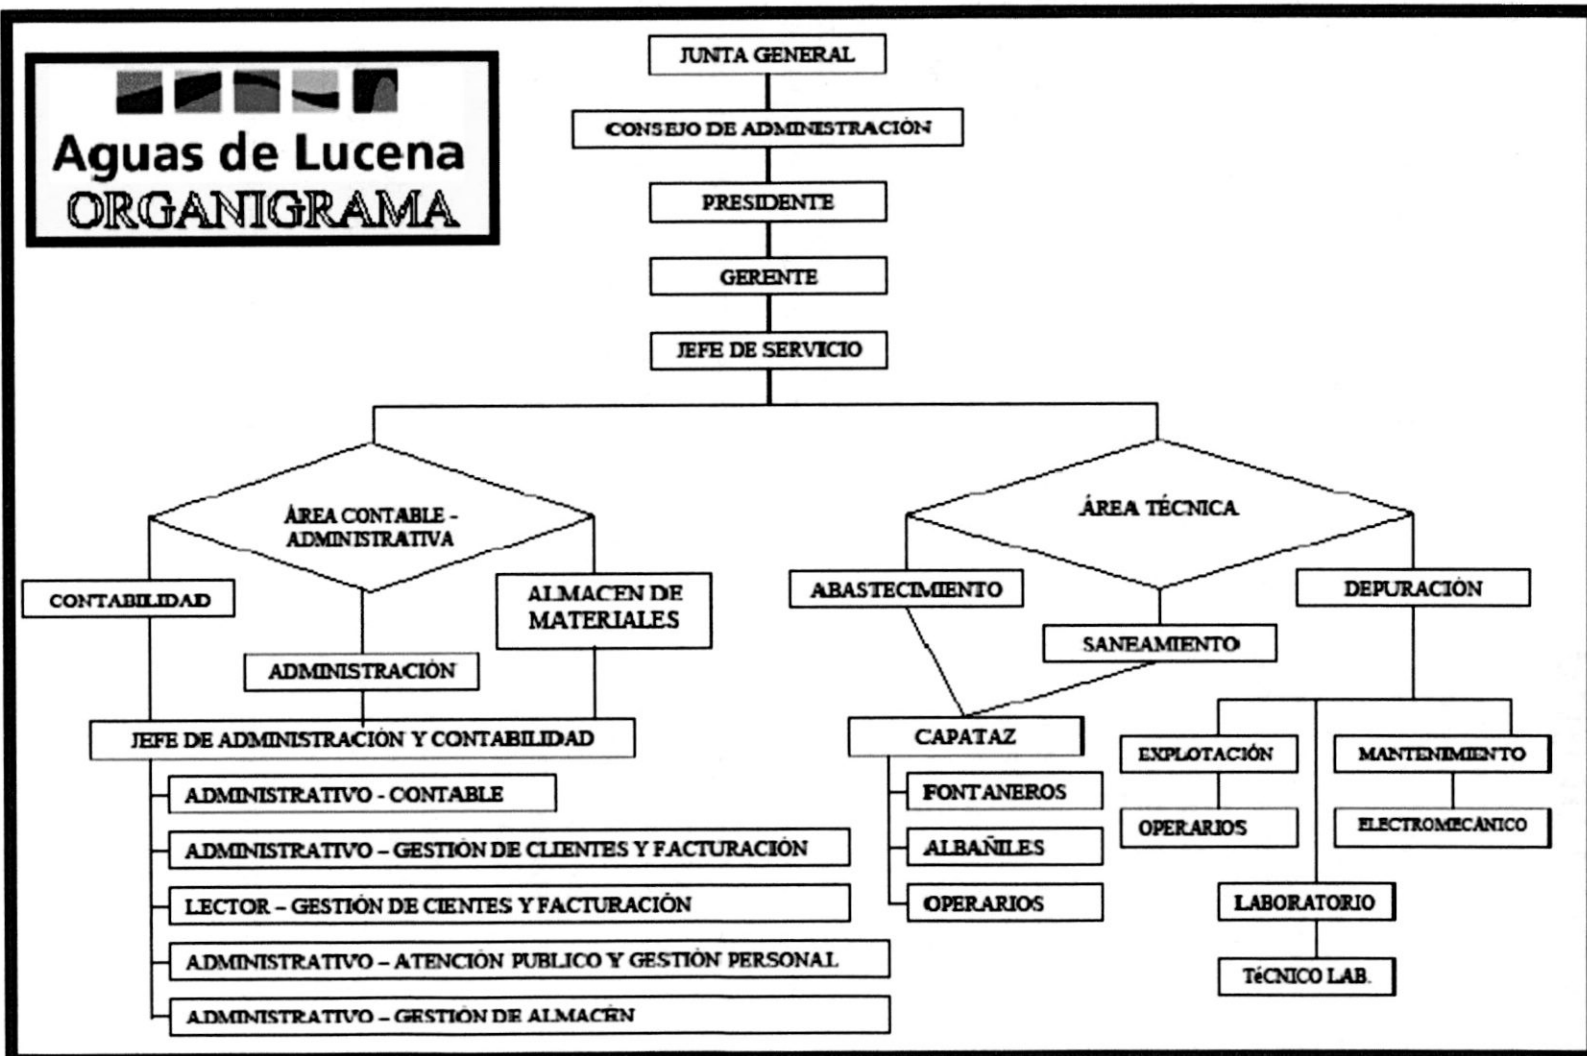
Aguas de Lucena
ORGANIGRAMA

JUNTA GENERAL

CONSEJO DE ADMINISTRACIÓN

PRESIDENTE

GERENTE

JEFE DE SERVICIO

ÁREA CONTABLE - ADMINISTRATIVA

CONTABILIDAD

ADMINISTRACIÓN

ALMACEN DE MATERIALES

JEFE DE ADMINISTRACIÓN Y CONTABILIDAD

ADMINISTRATIVO - CONTABLE

ADMINISTRATIVO – GESTIÓN DE CLIENTES Y FACTURACIÓN

LECTOR – GESTIÓN DE CIENTES Y FACTURACIÓN

ADMINISTRATIVO – ATENCIÓN PUBLICO Y GESTIÓN PERSONAL

ADMINISTRATIVO – GESTIÓN DE ALMACÉN

ÁREA TÉCNICA

ABASTECIMIENTO

SANEAMIENTO

DEPURACIÓN

CAPATAZ

FONTANEROS

ALBAÑILES

OPERARIOS

EXPLOTACIÓN

OPERARIOS

MANTENIMIENTO

ELECTROMECÁNICO

LABORATORIO

TéCNICO LAB.